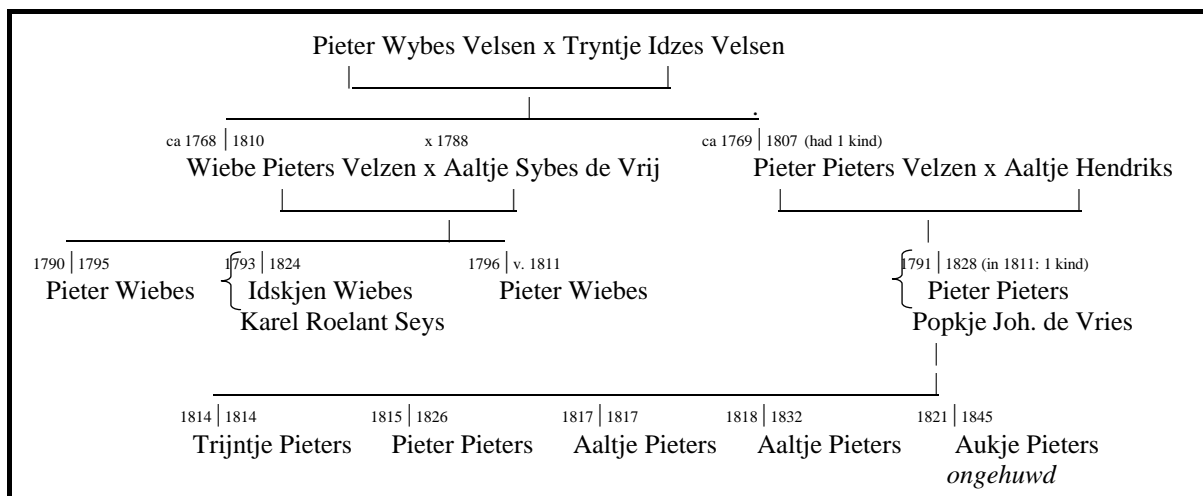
Pieter Wybes Velsen x Tryntje Idzes Velsen

ca 1768 | 1810 x 1788
Wiebe Pieters Velzen x Aaltje Sybes de Vrij

ca 1769 | 1807 (had 1 kind)
Pieter Pieters Velzen x Aaltje Hendriks

1790 | 1795
Pieter Wiebes

1793 | 1824
Idskjen Wiebes
Karel Roelant Seys

1796 | v. 1811
Pieter Wiebes

1791 | 1828 (in 1811: 1 kind)
Pieter Pieters
Popkje Joh. de Vries

1814 | 1814
Trijntje Pieters

1815 | 1826
Pieter Pieters

1817 | 1817
Aaltje Pieters

1818 | 1832
Aaltje Pieters

1821 | 1845
Aukje Pieters
ongehuwd